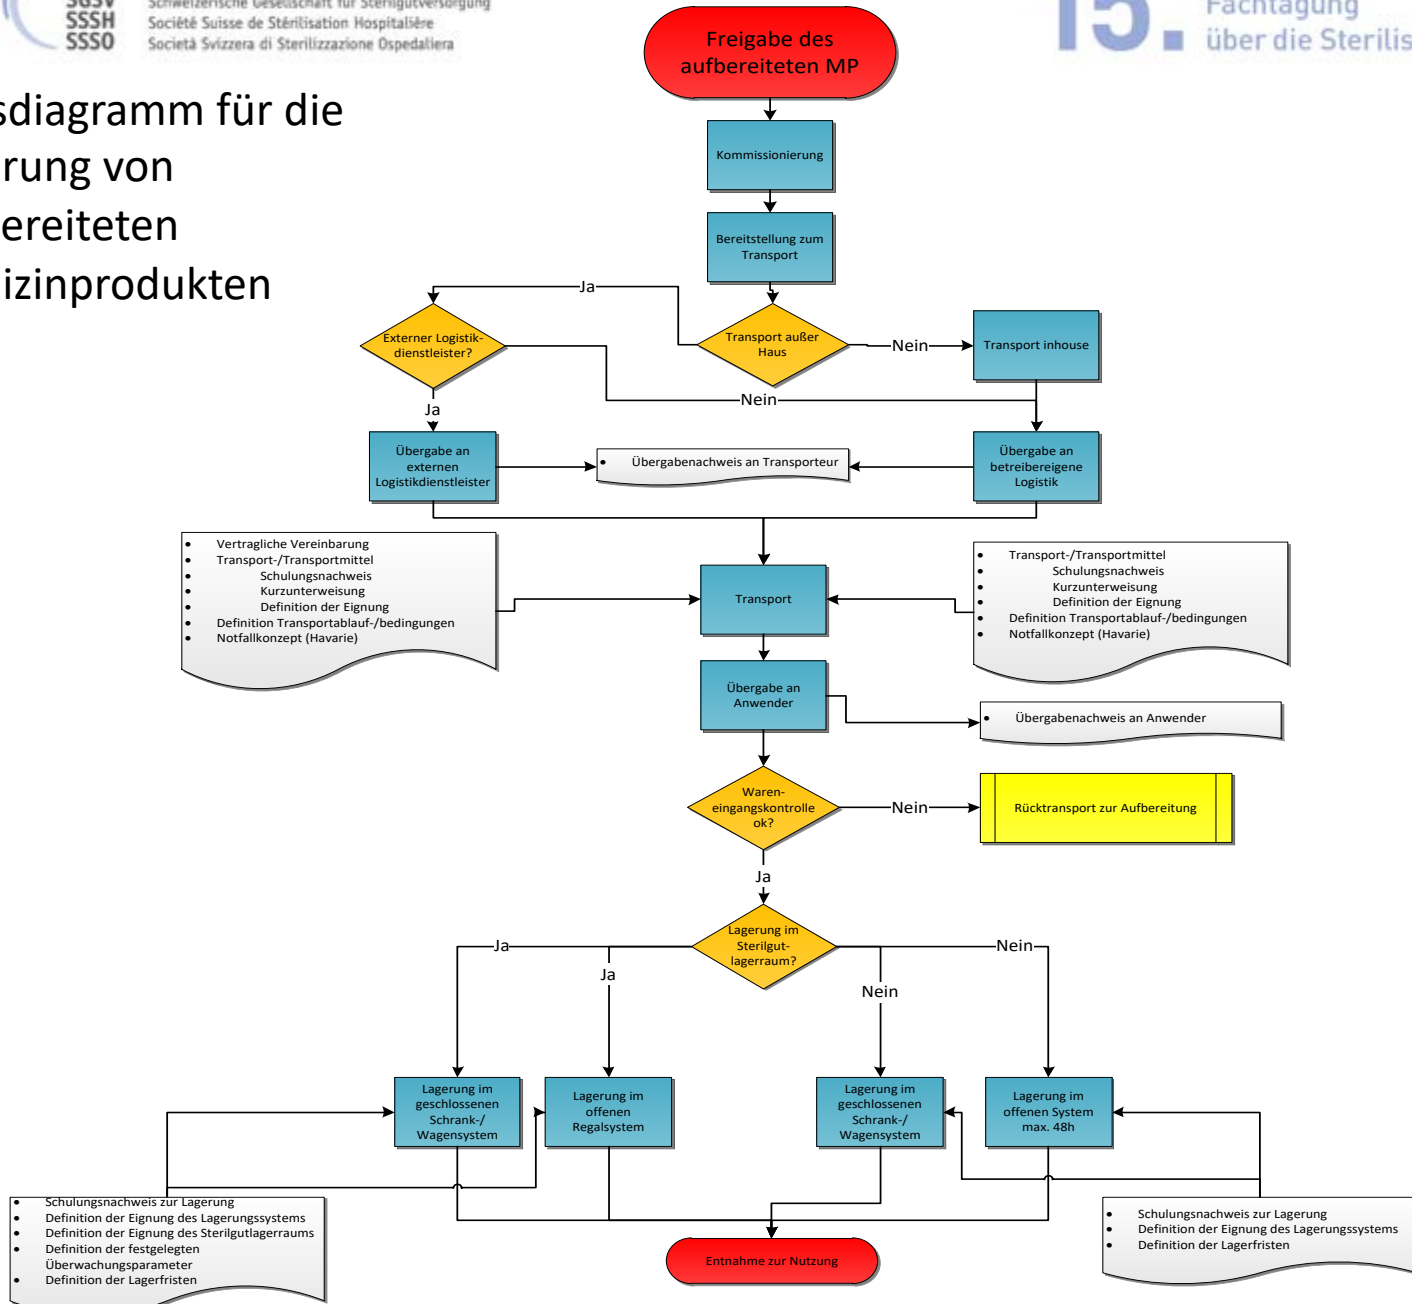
SGSV
SSSH
SSSO

Schweizerische Gesellschaft für Sterilgutversorgung
Société Suisse de Stérilisation Hospitalière
Società Svizzera di Sterilizzazione Ospedaliera

15. Fachtagung über die Sterilis

sdiagramm für die rung von ereiteten izinprodukten

Freigabe des aufbereiteten MP

Kommissionierung

Bereitstellung zum Transport

Transport außer Haus

Ja

Nein

Transport inhouse

Externer Logistikdienstleister?

Nein

Ja

Übergabe an externen Logistikdienstleister

• Übergabenachweis an Transporteur

Übergabe an betreibereigene Logistik

• Vertragliche Vereinbarung
• Transport-/Transportmittel
• Schulungsnachweis
• Kurzunterweisung
• Definition der Eignung
• Definition Transportablauf-/bedingungen
• Notfallkonzept (Havarie)

Transport

• Transport-/Transportmittel
• Schulungsnachweis
• Kurzunterweisung
• Definition der Eignung
• Definition Transportablauf-/bedingungen
• Notfallkonzept (Havarie)

Übergabe an Anwender

• Übergabenachweis an Anwender

Wareneingangskontrolle ok?

Nein

Rücktransport zur Aufbereitung

Ja

Lagerung im Sterilgutlagerraum?

Ja

Ja

Nein

Nein

Lagerung im geschlossenen Schrank-/ Wagensystem

Lagerung im offenen Regalsystem

Lagerung im geschlossenen Schrank-/ Wagensystem

Lagerung im offenen System max. 48h

• Schulungsnachweis zur Lagerung
• Definition der Eignung des Lagerungssystems
• Definition der Eignung des Sterilgutlagerraums
• Definition der festgelegten Überwachungsparameter
• Definition der Lagerfristen

Entnahme zur Nutzung

• Schulungsnachweis zur Lagerung
• Definition der Eignung des Lagerungssystems
• Definition der Lagerfristen